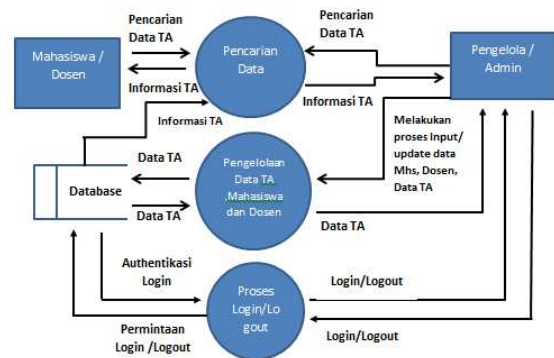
Pencarian Data TA

Pencarian Data TA

Mahasiswa / Dosen

Pencarian Data

Pengelola / Admin

Informasi TA

Informasi TA

Informasi TA

Melakukan proses Input/ update data Mhs, Dosen, Data TA

Data TA

Pengelolaan Data TA ,Mahasiswa dan Dosen

Database

Data TA

Data TA

Authentikasi Login

Login/Logout

Proses Login/Lo gout

Permintaan Login /Logout

Login/Logout